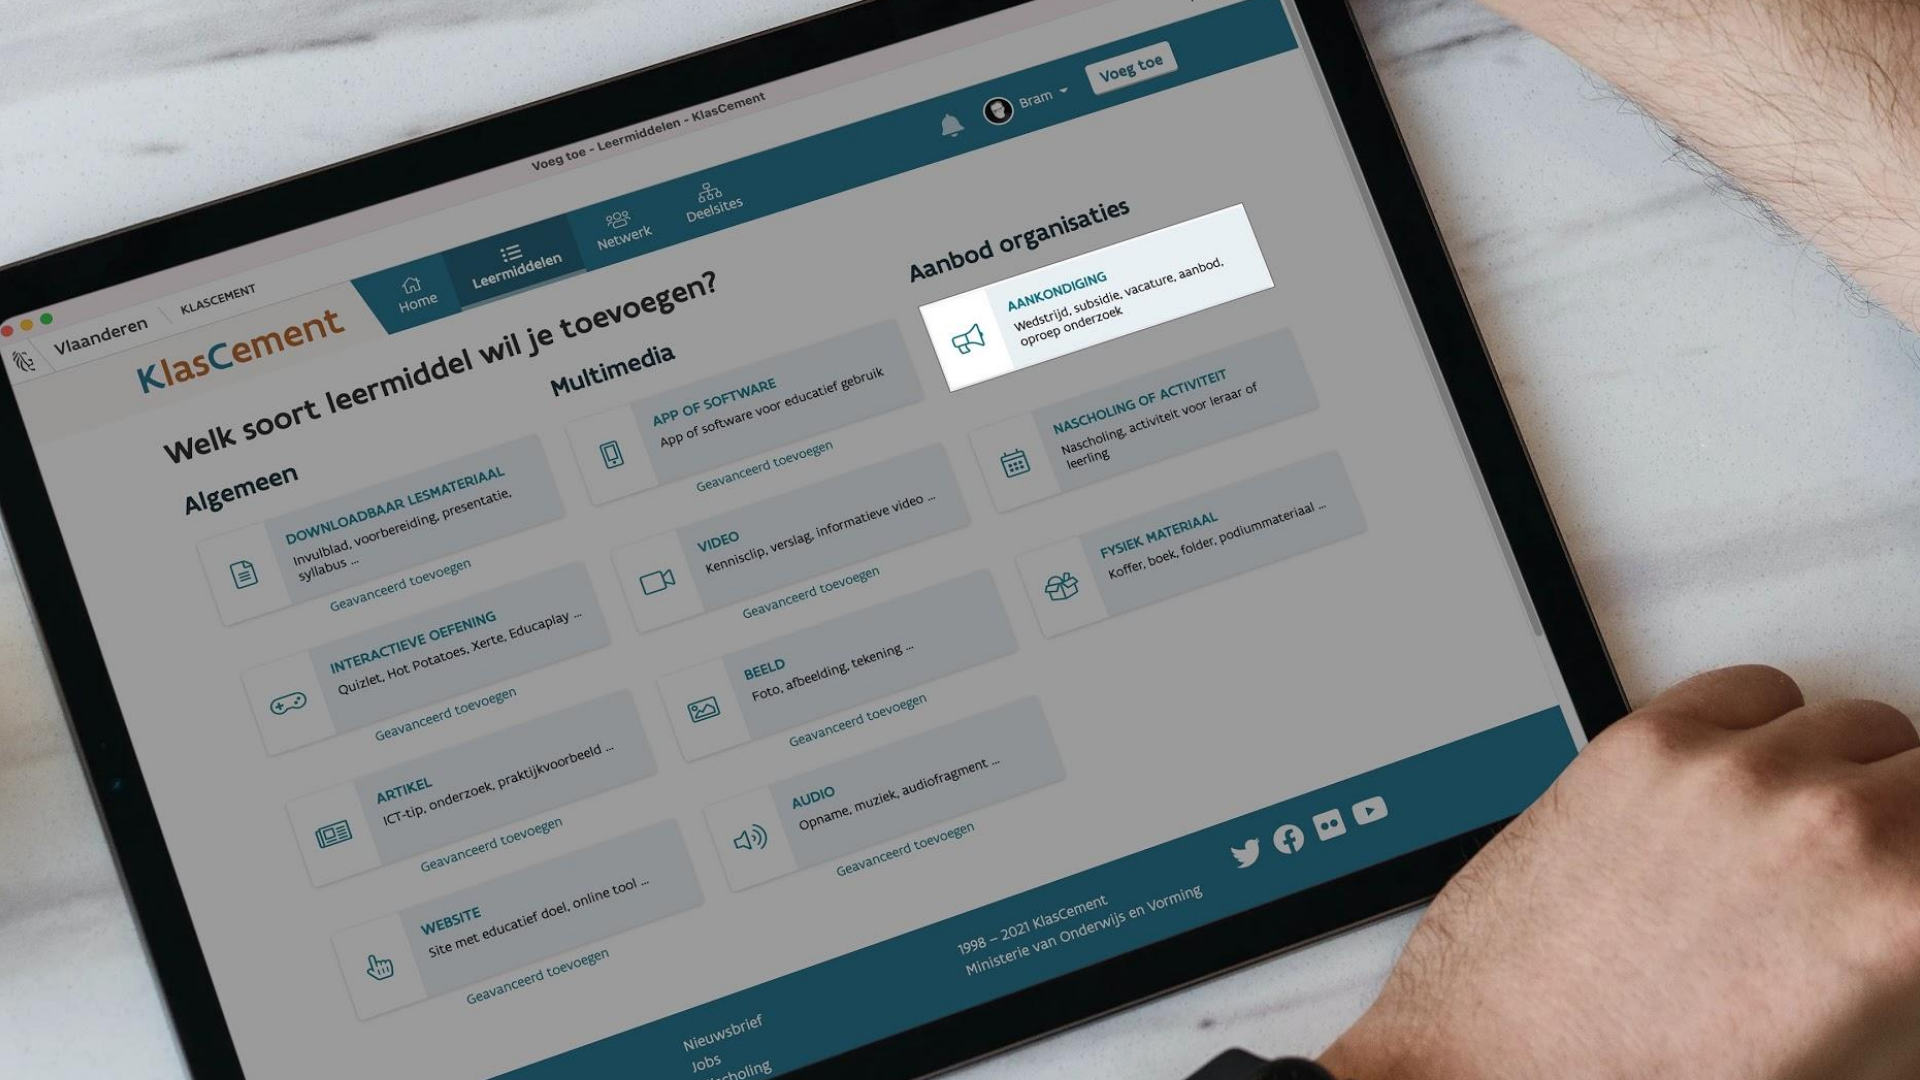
Voeg toe - Leermiddelen - KlasCement

Vlaanderen KLASCEMENT

KlasCement

Home Leermiddelen Netwerk Deelsites

Bram Voeg toe

Welk soort leermiddel wil je toevoegen?

Algemeen

DOWNLOADBAAR LESMATERIAAL
Invulblad, voorbereiding, presentatie, syllabus ...
Geavanceerd toevoegen

INTERACTIEVE OEFENING
Quizlet, Hot Potatoes, Xerte, Educaplay ...
Geavanceerd toevoegen

ARTIKEL
ICT-tip, onderzoek, praktijkvoorbeeld ...
Geavanceerd toevoegen

WEBSITE
Site met educatief doel, online tool ...
Geavanceerd toevoegen

Multimedia

APP OF SOFTWARE
App of software voor educatief gebruik
Geavanceerd toevoegen

VIDEO
Kennisclip, verslag, informatieve video ...
Geavanceerd toevoegen

BEELD
Foto, afbeelding, tekening ...
Geavanceerd toevoegen

AUDIO
Opname, muziek, audiofragment ...
Geavanceerd toevoegen

Aanbod organisaties

AANKONDIGING
Wedstrijd, subsidie, vacature, aanbod, oproep onderzoek

NASCHOLING OF ACTIVITEIT
Nascholing, activiteit voor leraar of leerling

FYSIEK MATERIAAL
Koffer, boek, folder, podiummateriaal ...

1998 – 2021 KlasCement
Ministerie van Onderwijs en Vorming

Nieuwsbrief
Jobs
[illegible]scholing